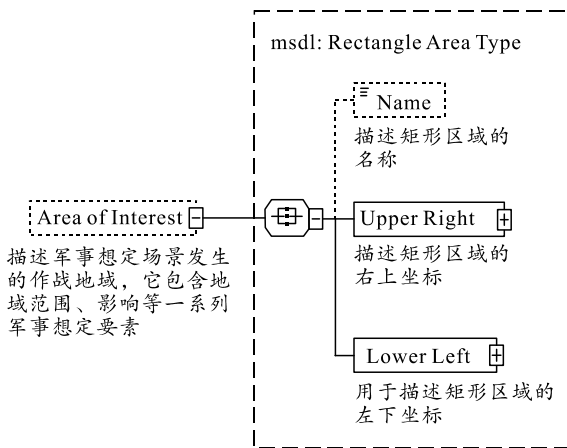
msdl: Rectangle Area Type

Name

描述矩形区域的名称

Area of Interest

描述军事想定场景发生的作战地域，它包含地域范围、影响等一系列军事想定要素

Upper Right

描述矩形区域的右上坐标

Lower Left

用于描述矩形区域的左下坐标